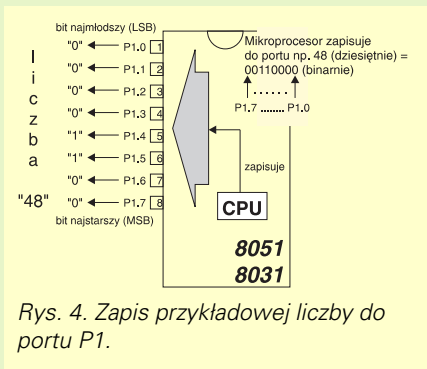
bit najmłodszy (LSB)

"0" P1.0 1
"0" P1.1 2
"0" P1.2 3
"0" P1.3 4
"1" P1.4 5
"1" P1.5 6
"0" P1.6 7
"0" P1.7 8

l
i
c
z
b
a

"48"

bit najstarszy (MSB)

Mikroprocesor zapisuje do portu np. 48 (dziesiętnie) = 00110000 (binarnie)

P1.7 ....... P1.0

zapisuje

CPU

8051
8031

Rys. 4. Zapis przykładowej liczby do portu P1.